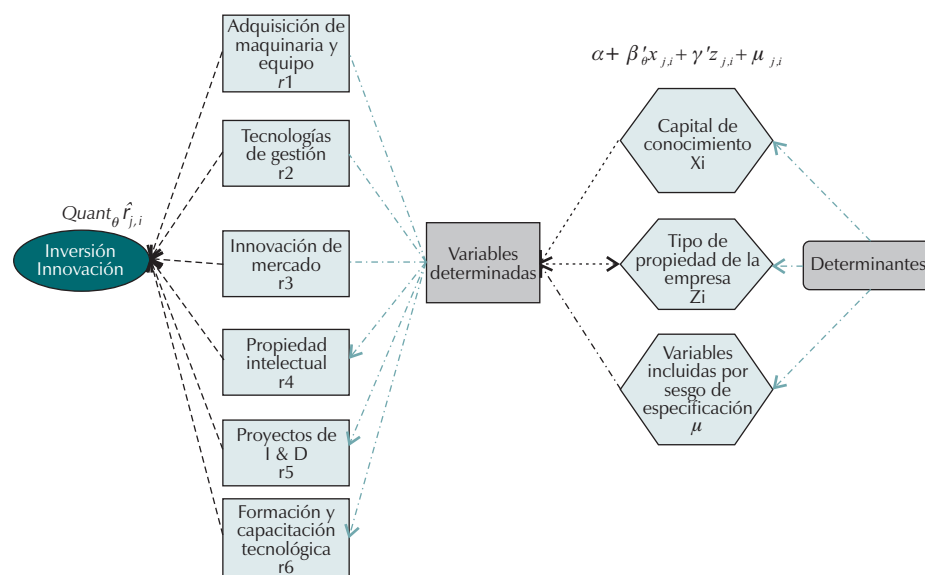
Adquisición de maquinaria y equipo
r1

Tecnologías de gestión
r2

Innovación de mercado
r3

Propiedad intelectual
r4

Proyectos de I & D
r5

Formación y capacitación tecnológica
r6

$Quant_{\theta}\hat{r}_{j,i}$

Inversión Innovación

Variables determinadas

$\alpha + \beta'_{\theta}x_{j,i} + \gamma' z_{j,i} + \mu_{j,i}$

Capital de conocimiento
Xi

Tipo de propiedad de la empresa
Zi

Variables incluidas por sesgo de especificación
$\mu$

Determinantes